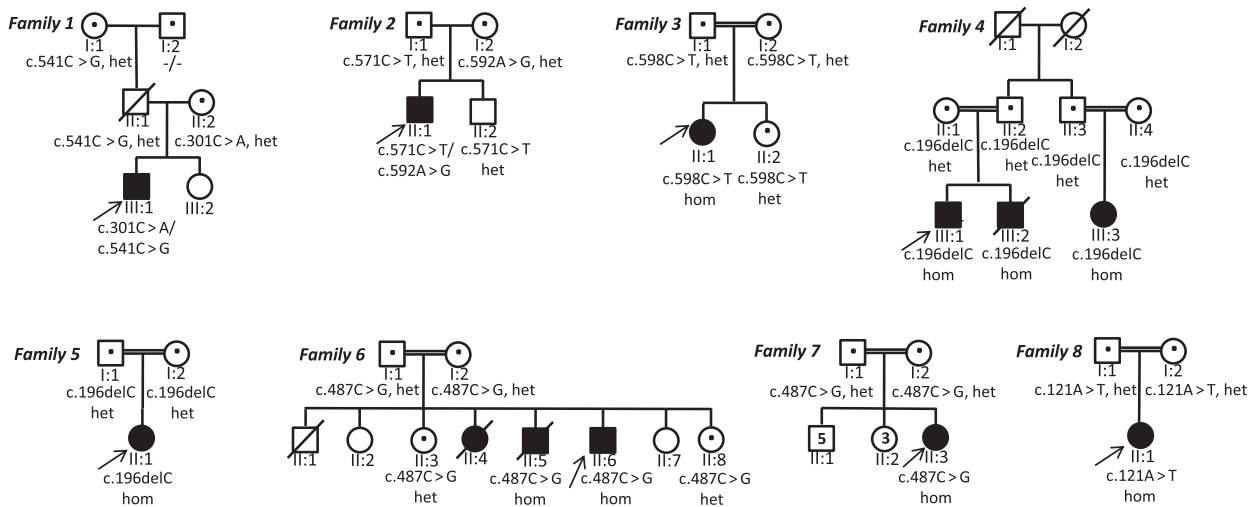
Family 1
I:1
c.541C > G, het
I:2
-/-
II:1
c.541C > G, het
II:2
c.301C > A, het
III:1
c.301C > A/
c.541C > G
III:2

Family 2
I:1
c.571C > T, het
I:2
c.592A > G, het
II:1
c.571C > T/
c.592A > G
II:2
c.571C > T
het

Family 3
I:1
c.598C > T, het
I:2
c.598C > T, het
II:1
c.598C > T
hom
II:2
c.598C > T
het

Family 4
I:1
I:2
II:1
c.196delC
het
II:2
c.196delC
het
II:3
c.196delC
het
II:4
c.196delC
het
III:1
c.196delC
hom
III:2
c.196delC
hom
III:3
c.196delC
hom

Family 5
I:1
c.196delC
het
I:2
c.196delC
het
II:1
c.196delC
hom

Family 6
I:1
c.487C > G, het
I:2
c.487C > G, het
II:1
II:2
II:3
c.487C > G
het
II:4
II:5
c.487C > G
hom
II:6
c.487C > G
hom
II:7
II:8
c.487C > G
het

Family 7
I:1
c.487C > G, het
I:2
c.487C > G, het
5
II:1
3
II:2
II:3
c.487C > G
hom

Family 8
I:1
c.121A > T, het
I:2
c.121A > T, het
II:1
c.121A > T
hom